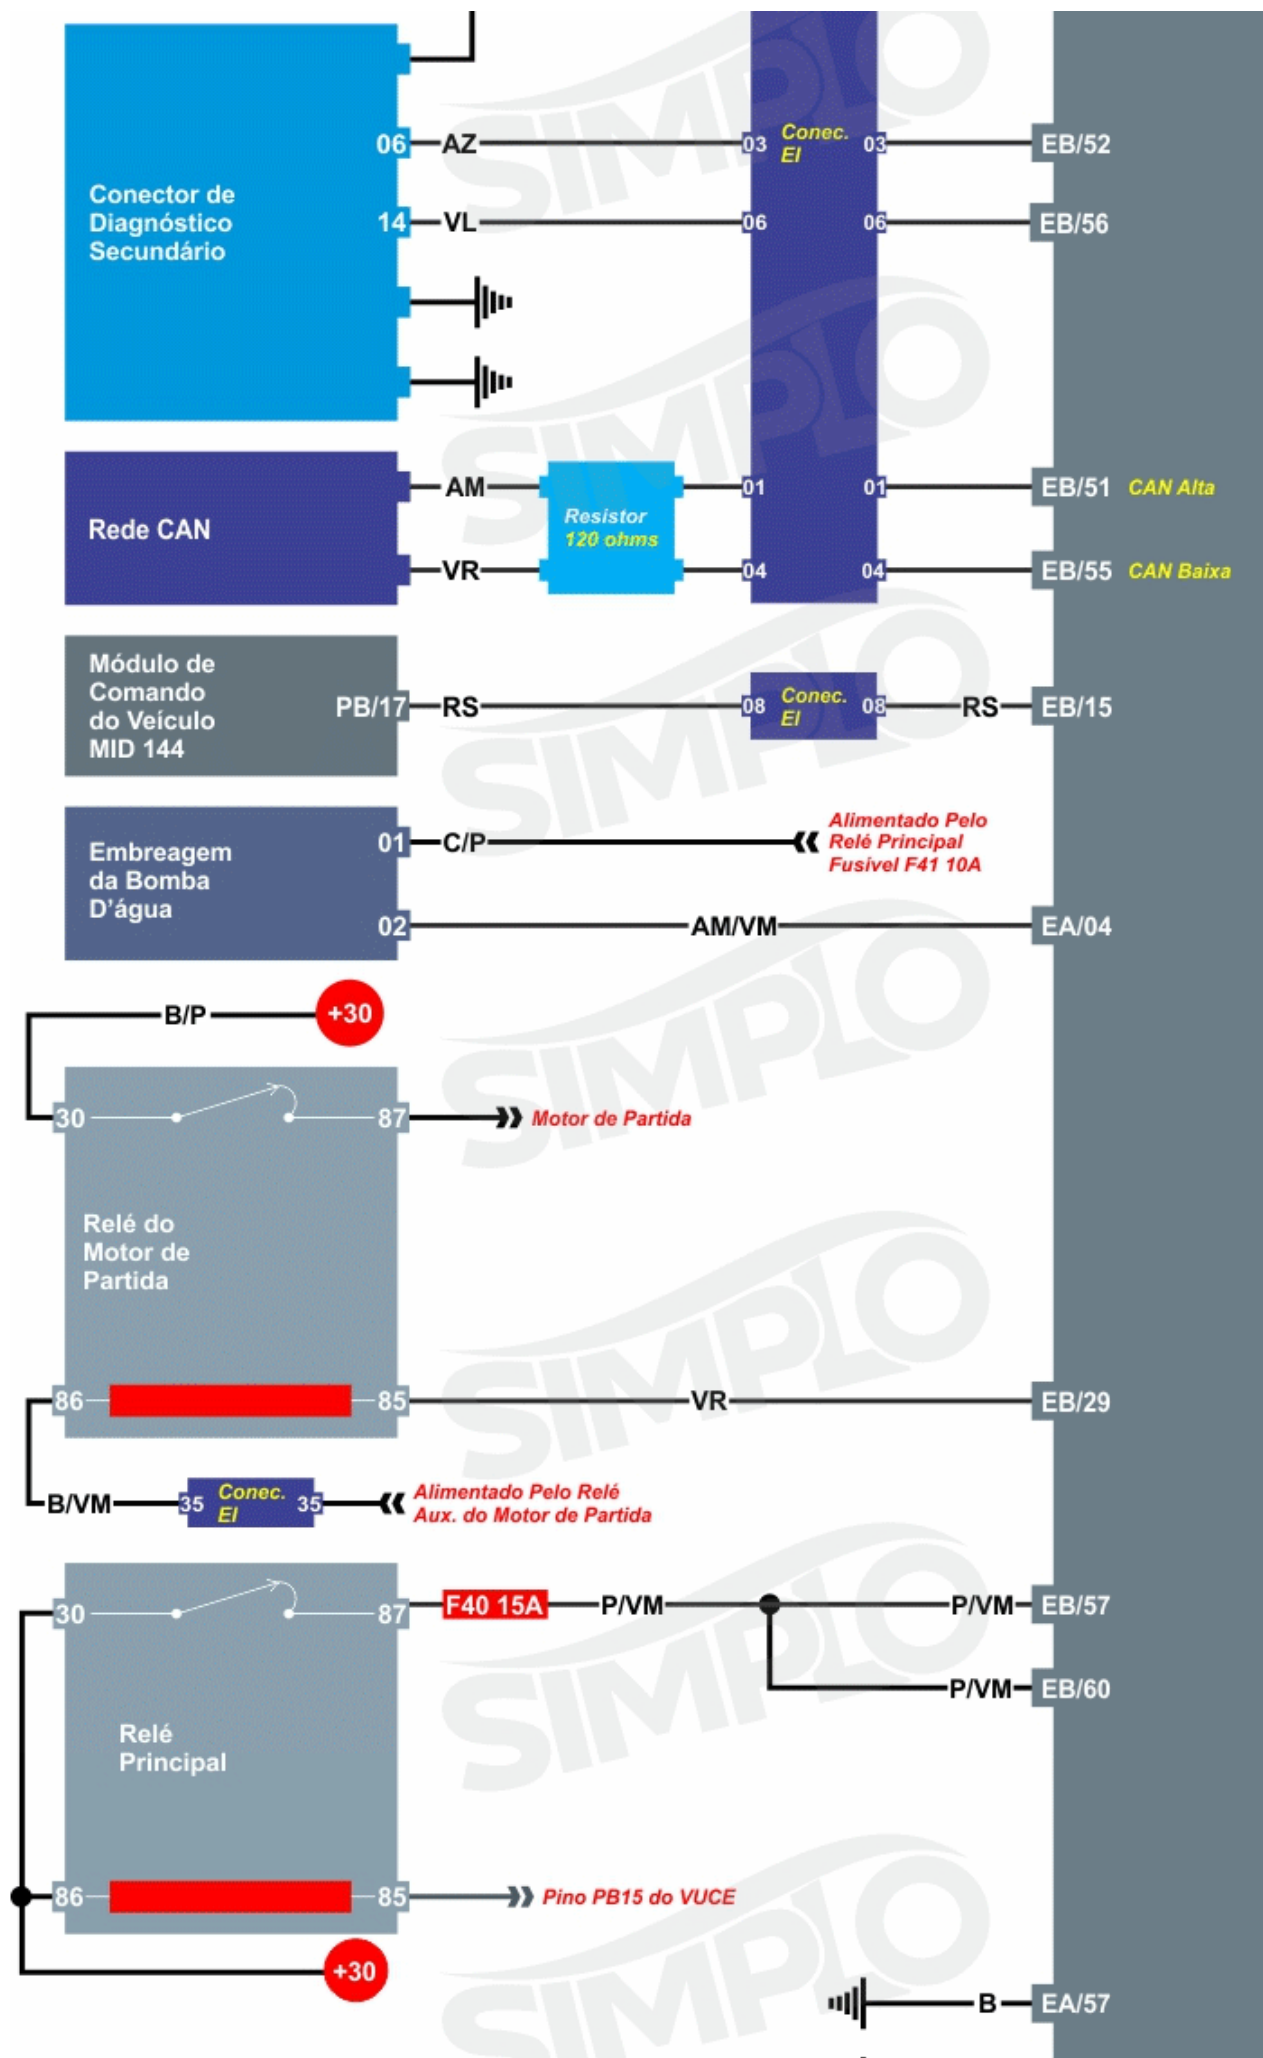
Conector de Diagnóstico Secundário

06 AZ 03 Conec. EI 03 EB/52

14 VL 06 06 EB/56

Rede CAN

AM Resistor 120 ohms 01 01 EB/51 CAN Alta

VR 04 04 EB/55 CAN Baixa

Módulo de Comando do Veículo MID 144

PB/17 RS 08 Conec. EI 08 RS EB/15

Embreagem da Bomba D'água

01 C/P Alimentado Pelo Relé Principal Fusível F41 10A

02 AM/VM EA/04

B/P +30

30 87 Motor de Partida

Relé do Motor de Partida

86 85 VR EB/29

B/VM 35 Conec. EI 35 Alimentado Pelo Relé Aux. do Motor de Partida

30 87 F40 15A P/VM P/VM EB/57

P/VM EB/60

Relé Principal

86 85 Pino PB15 do VUCE

+30

B EA/57

SIMPLO